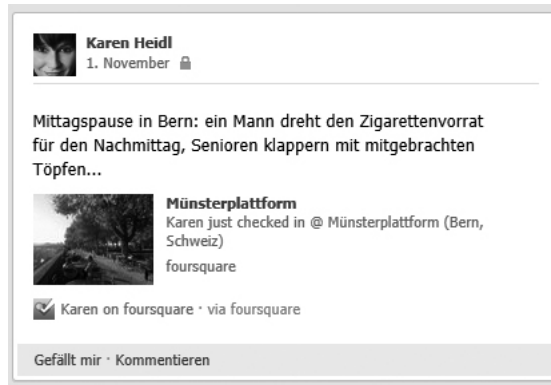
Karen Heidl
1. November

Mittagspause in Bern: ein Mann dreht den Zigarettenvorrat für den Nachmittag, Senioren klappern mit mitgebrachten Töpfen...

Münsterplattform
Karen just checked in @ Münsterplattform (Bern, Schweiz)
foursquare

Karen on foursquare · via foursquare

Gefällt mir · Kommentieren